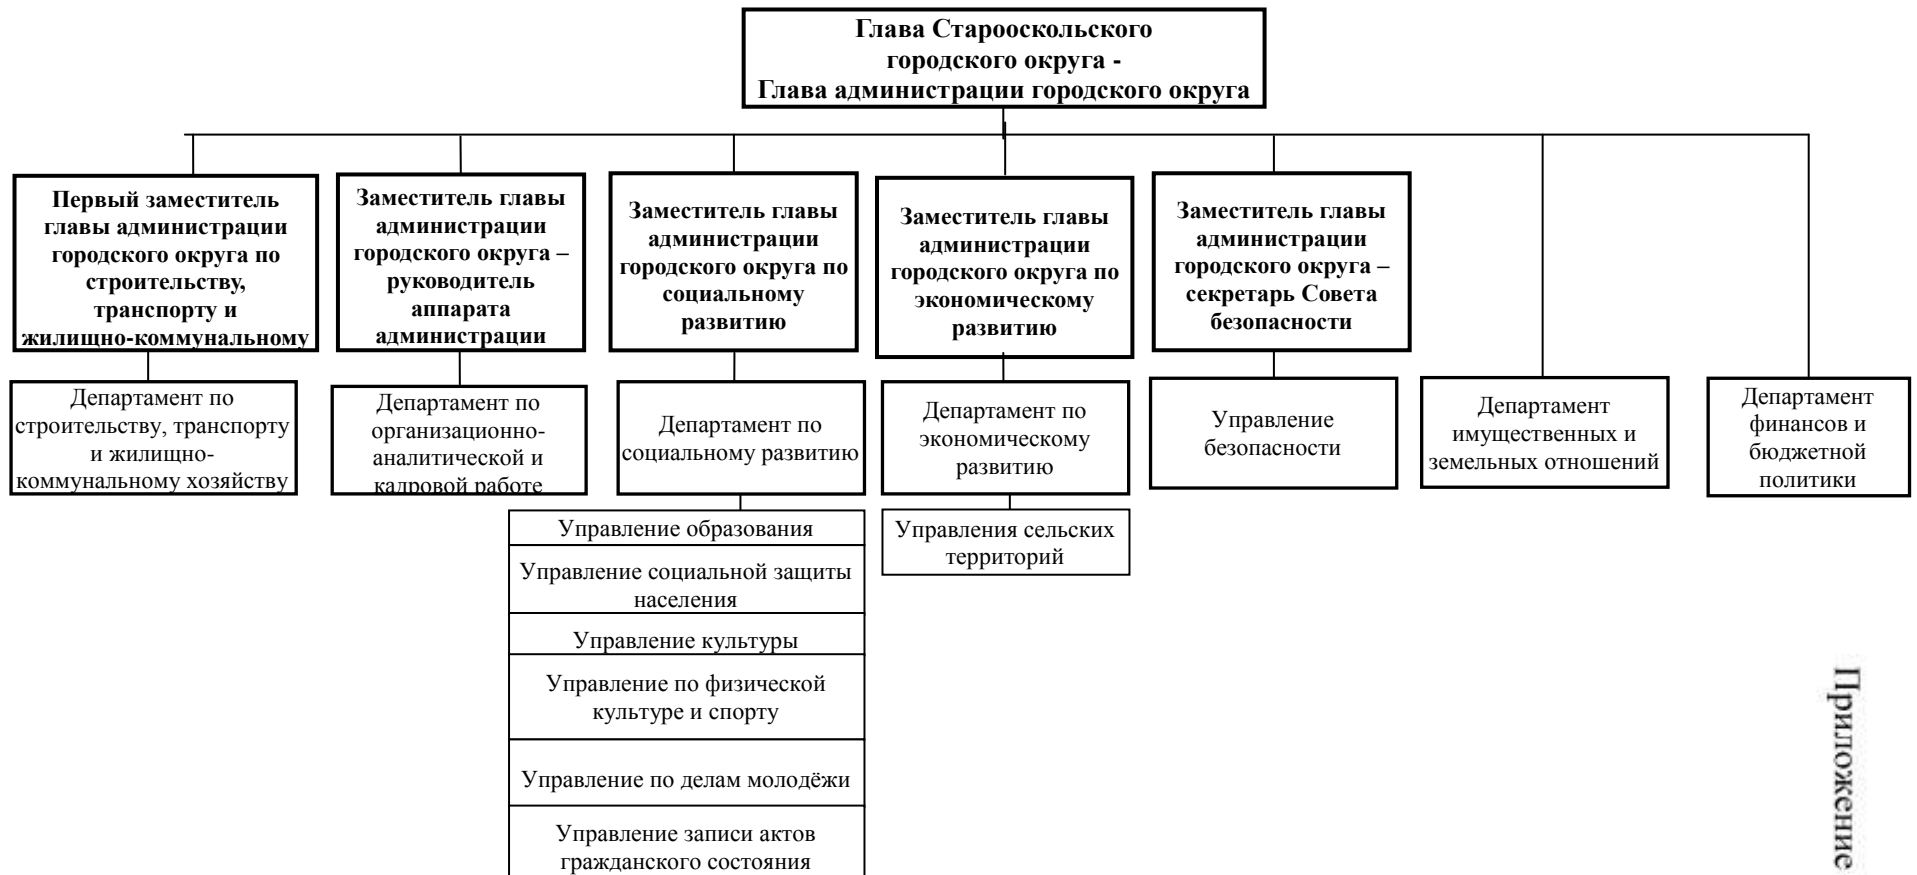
Глава Старооскольского городского округа - Глава администрации городского округа

Первый заместитель главы администрации городского округа по строительству, транспорту и жилищно-коммунальному

Заместитель главы администрации городского округа – руководитель аппарата администрации

Заместитель главы администрации городского округа по социальному развитию

Заместитель главы администрации городского округа по экономическому развитию

Заместитель главы администрации городского округа – секретарь Совета безопасности

Департамент по строительству, транспорту и жилищно-коммунальному хозяйству

Департамент по организационно-аналитической и кадровой работе

Департамент по социальному развитию

Департамент по экономическому развитию

Управление безопасности

Департамент имущественных и земельных отношений

Департамент финансов и бюджетной политики

Управление образования

Управление социальной защиты населения

Управление культуры

Управление по физической культуре и спорту

Управление по делам молодёжи

Управление записи актов гражданского состояния

Управления сельских территорий

Приложение